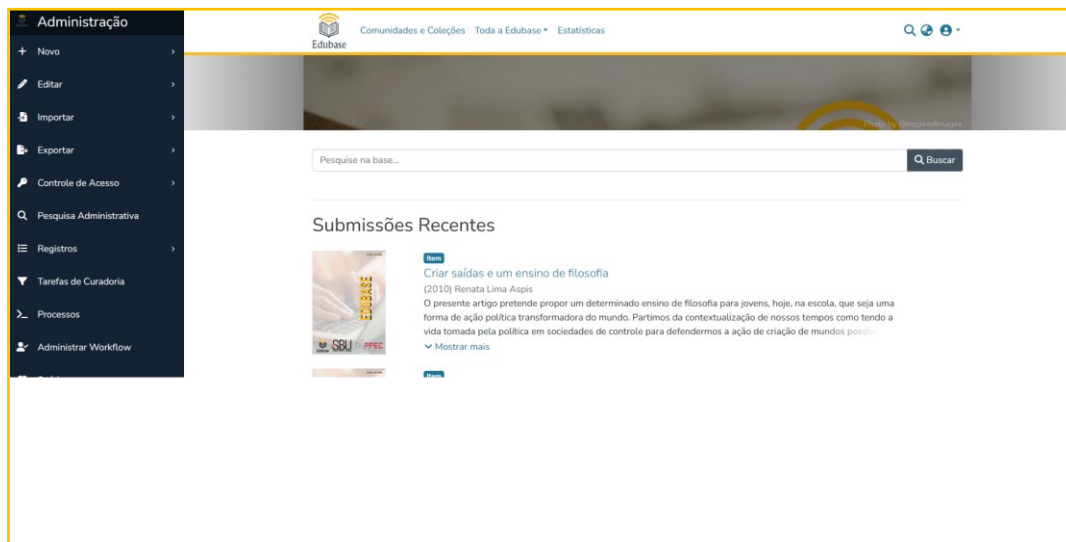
Administração

+ Novo

Editar

Importar

Exportar

Controle de Acesso

Pesquisa Administrativa

Registros

Tarefas de Curadoria

Processos

Administrar Workflow

Edubase

Comunidades e Coleções Toda a Edubase Estatísticas

Photo by @inspiredimages

Pesquise na base...

Buscar

Submissões Recentes

EDUBASE

SBU PPEC

Item

Criar saídas e um ensino de filosofia

(2010) Renata Lima Aspis

O presente artigo pretende propor um determinado ensino de filosofia para jovens, hoje, na escola, que seja uma forma de ação política transformadora do mundo. Partimos da contextualização de nossos tempos como tendo a vida tomada pela política em sociedades de controle para defendermos a ação de criação de mundos possív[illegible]

Mostrar mais

Item